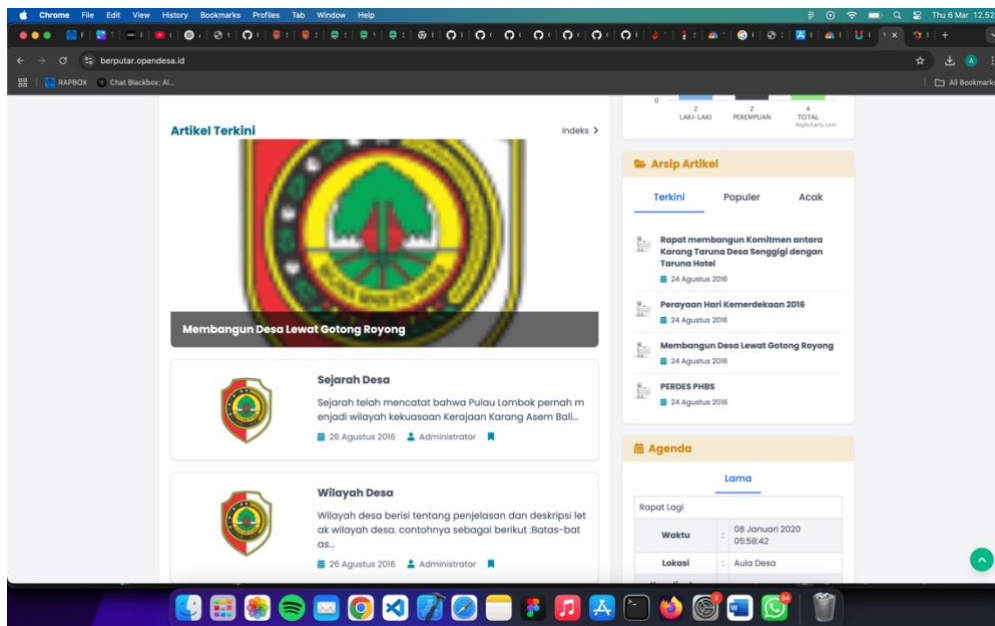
Chrome File Edit View History Bookmarks Profiles Tab Window Help

Thu 6 Mar 12.52

berputar.opendesa.id

RAPBOX Chat Blackbox: AI...

All Bookmarks

0

2
LAKI-LAKI

2
PEREMPUAN

4
TOTAL

Highcharts.com

Artikel Terkini

Indeks >

Membangun Desa Lewat Gotong Royong

Sejarah Desa

Sejarah telah mencatat bahwa Pulau Lombok pernah menjadi wilayah kekuasaan Kerajaan Karang Asem Bali...

26 Agustus 2016 Administrator

Wilayah Desa

Wilayah desa berisi tentang penjelasan dan deskripsi letak wilayah desa. contohnya sebagai berikut :Batas-batas...

26 Agustus 2016 Administrator

Arsip Artikel

Terkini Populer Acak

Rapat membangun Komitmen antara Karang Taruna Desa Senggigi dengan Taruna Hotel

24 Agustus 2016

Perayaan Hari Kemerdekaan 2016

24 Agustus 2016

Membangun Desa Lewat Gotong Royong

24 Agustus 2016

PERDES PHBS

24 Agustus 2016

Agenda

Lama

Rapat Lagi

| Waktu | : | 08 Januari 2020 05:58:42 |
|---|---|---|
| Lokasi | : | Aula Desa |